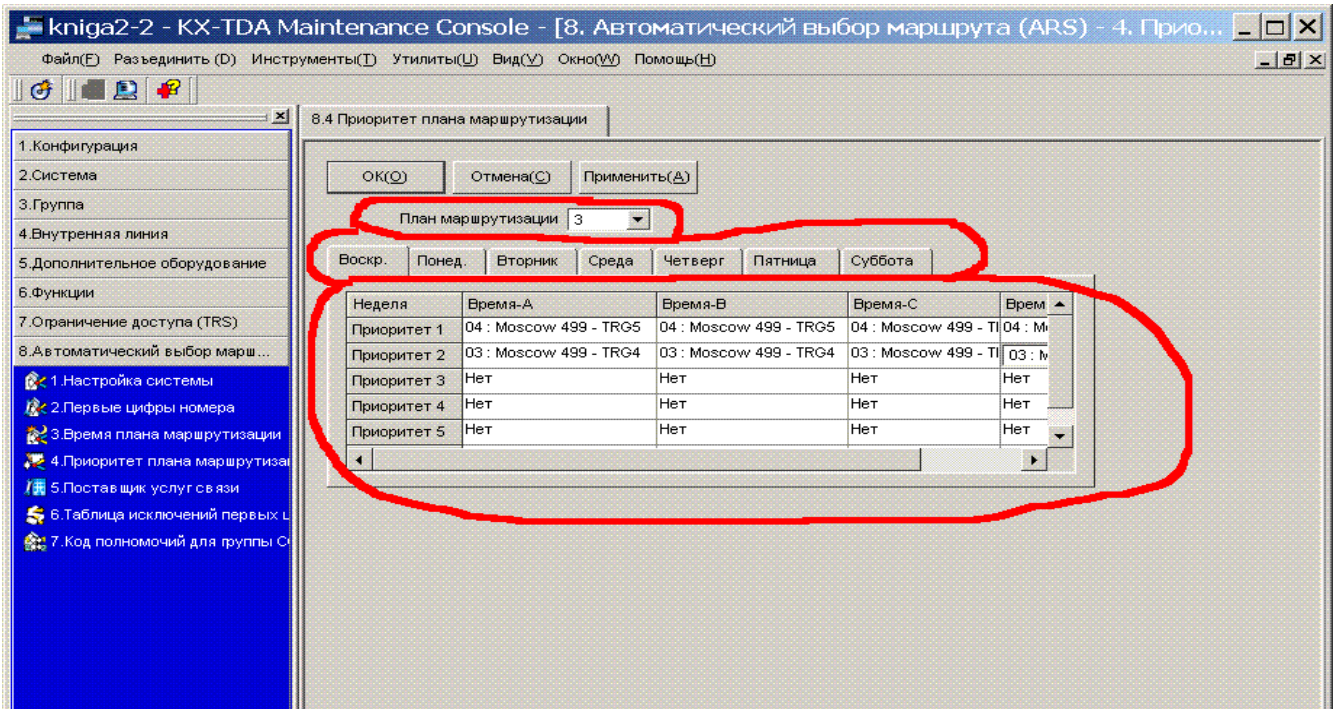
kniga2-2 - KX-TDA Maintenance Console - [8. Автоматический выбор маршрута (ARS) - 4. Прио...

Файл(F) Разъединить (D) Инструменты(T) Утилиты(U) Вид(V) Окно(W) Помощь(H)

1.Конфигурация
2.Система
3.Группа
4.Внутренняя линия
5.Дополнительное оборудование
6.Функции
7.Ограничение доступа (TRS)
8.Автоматический выбор марш...
1.Настройка системы
2.Первые цифры номера
3.Время плана маршрутизации
4.Приоритет плана маршрутиза
5.Поставщик услуг связи
6.Таблица исключений первых ц
7.Код полномочий для группы С

8.4 Приоритет плана маршрутизации

OK(O) Отмена(C) Применить(A)

План маршрутизации 3

Воскр. Понед. Вторник Среда Четверг Пятница Суббота

| Неделя | Время-A | Время-B | Время-C | Врем |
|---|---|---|---|---|
| Приоритет 1 | 04 : Moscow 499 - TRG5 | 04 : Moscow 499 - TRG5 | 04 : Moscow 499 - TI | 04 : M |
| Приоритет 2 | 03 : Moscow 499 - TRG4 | 03 : Moscow 499 - TRG4 | 03 : Moscow 499 - TI | 03 : M |
| Приоритет 3 | Нет | Нет | Нет | Нет |
| Приоритет 4 | Нет | Нет | Нет | Нет |
| Приоритет 5 | Нет | Нет | Нет | Нет |